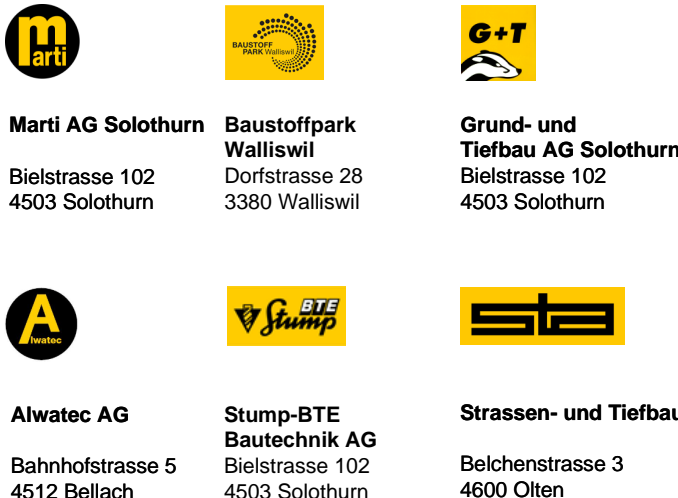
marti

BAUSTOFF PARK Walliswil

G+T

Marti AG Solothurn

Bielstrasse 102
4503 Solothurn

Baustoffpark Walliswil
Dorfstrasse 28
3380 Walliswil

Grund- und Tiefbau AG Solothurn
Bielstrasse 102
4503 Solothurn

A lwatec

BTE Stump

sta

Alwatec AG

Bahnhofstrasse 5
4512 Bellach

Stump-BTE Bautechnik AG
Bielstrasse 102
4503 Solothurn

Strassen- und Tiefbau

Belchenstrasse 3
4600 Olten